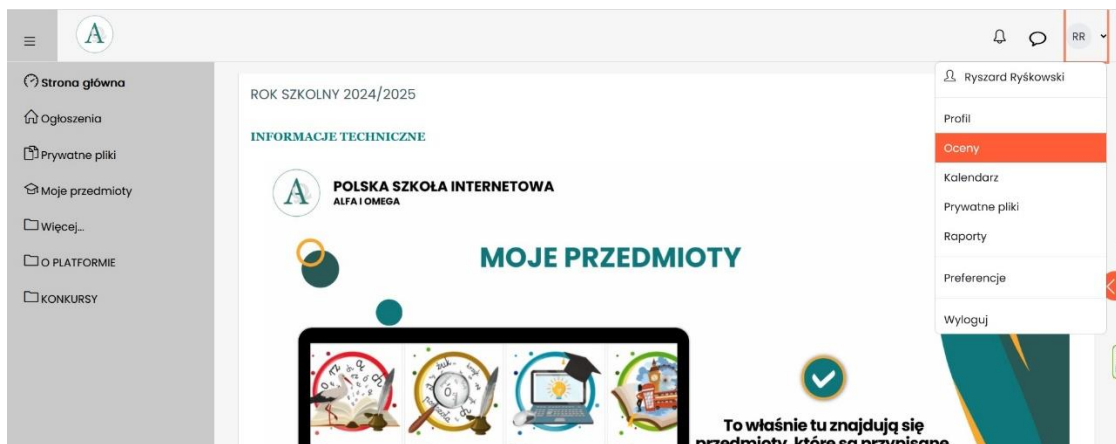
A

RR

Strona główna
Ogłoszenia
Prywatne pliki
Moje przedmioty
Więcej...
O PLATFORMIE
KONKURSY

ROK SZKOLNY 2024/2025

INFORMACJE TECHNICZNE

A POLSKA SZKOŁA INTERNETOWA
ALFA I OMEGA

MOJE PRZEDMIOTY

To właśnie tu znajdują się
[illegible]

Ryszard Ryśkowski
Profil
Oceny
Kalendarz
Prywatne pliki
Raporty
Preferencje
Wyloguj